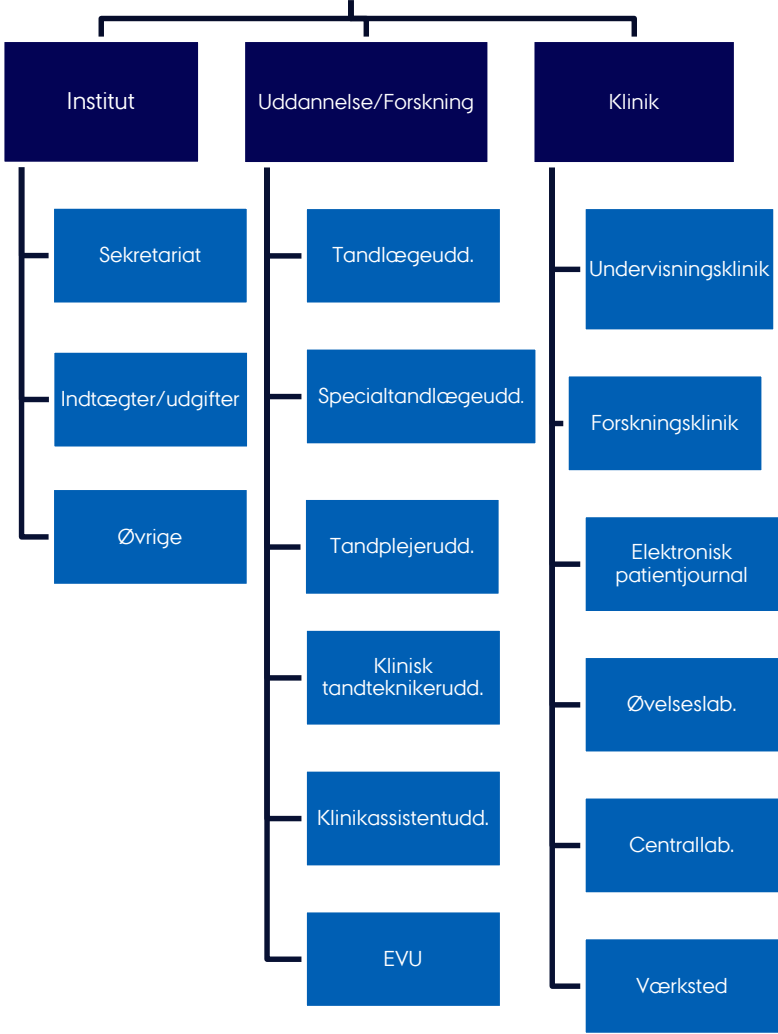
Institut

Sekretariat

Indtægter/udgifter

Øvrige

Uddannelse/Forskning

Tandlægeudd.

Specialtandlægeudd.

Tandplejerudd.

Klinisk tandteknikerudd.

Klinikassistentudd.

EVU

Klinik

Undervisningsklinik

Forskningsklinik

Elektronisk patientjournal

Øvelseslab.

Centrallab.

Værksted